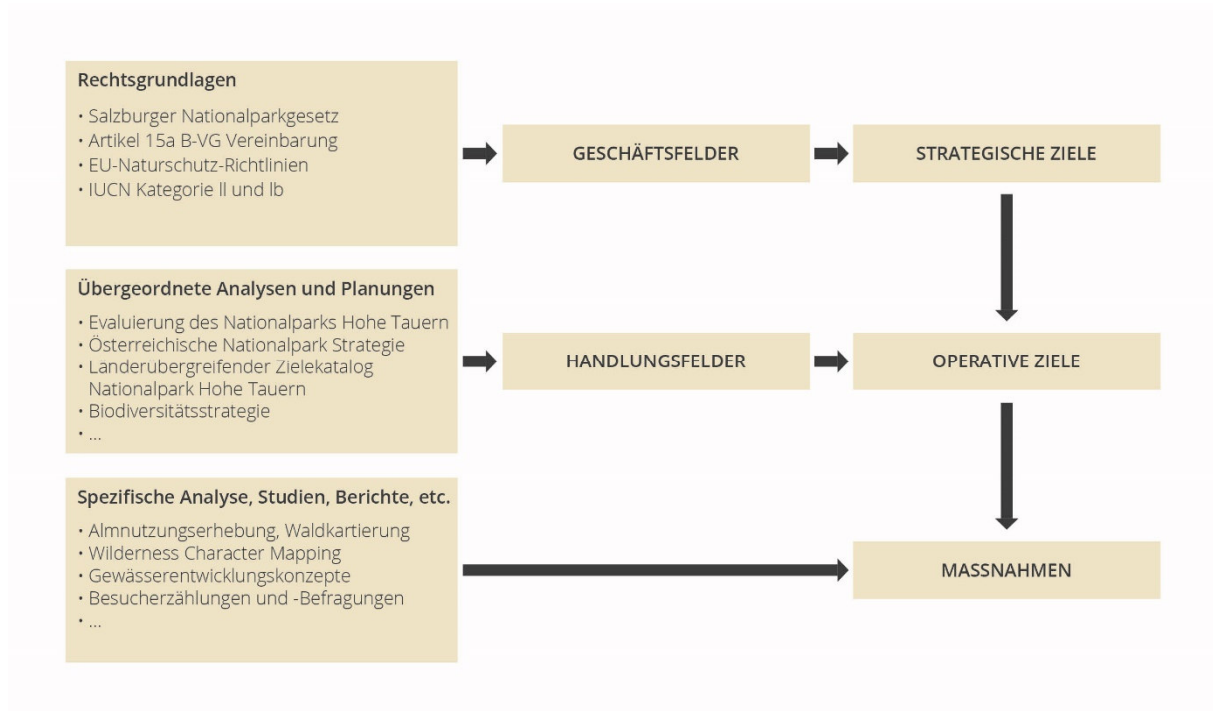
Rechtsgrundlagen

• Salzburger Nationalparkgesetz
• Artikel 15a B-VG Vereinbarung
• EU-Naturschutz-Richtlinien
• IUCN Kategorie ll und lb

GESCHÄFTSFELDER

STRATEGISCHE ZIELE

Übergeordnete Analysen und Planungen

• Evaluierung des Nationalparks Hohe Tauern
• Österreichische Nationalpark Strategie
• Landerubergreifender Zielekatalog Nationalpark Hohe Tauern
• Biodiversitätsstrategie
• ...

HANDLUNGSFELDER

OPERATIVE ZIELE

Spezifische Analyse, Studien, Berichte, etc.

• Almnutzungserhebung, Waldkartierung
• Wilderness Character Mapping
• Gewässerentwicklungskonzepte
• Besucherzählungen und -Befragungen
• ...

MASSNAHMEN